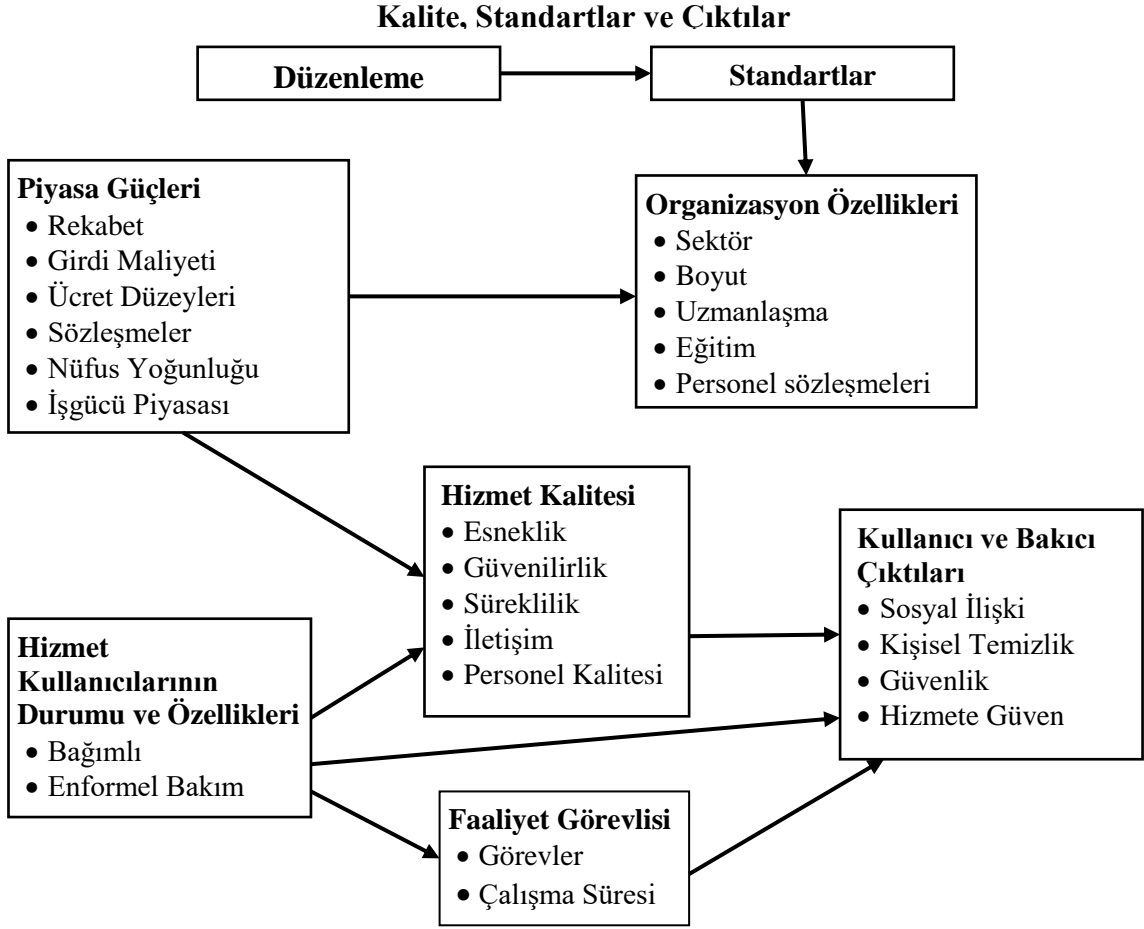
Kalite, Standartlar ve Çıktılar

Düzenleme

Standartlar

Piyasa Güçleri
• Rekabet
• Girdi Maliyeti
• Ücret Düzeyleri
• Sözleşmeler
• Nüfus Yoğunluğu
• İşgücü Piyasası

Organizasyon Özellikleri
• Sektör
• Boyut
• Uzmanlaşma
• Eğitim
• Personel sözleşmeleri

Hizmet Kalitesi
• Esneklik
• Güvenilirlik
• Süreklilik
• İletişim
• Personel Kalitesi

Kullanıcı ve Bakıcı Çıktıları
• Sosyal İlişki
• Kişisel Temizlik
• Güvenlik
• Hizmete Güven

Hizmet Kullanıcılarının Durumu ve Özellikleri
• Bağımlı
• Enformel Bakım

Faaliyet Görevlisi
• Görevler
• Çalışma Süresi